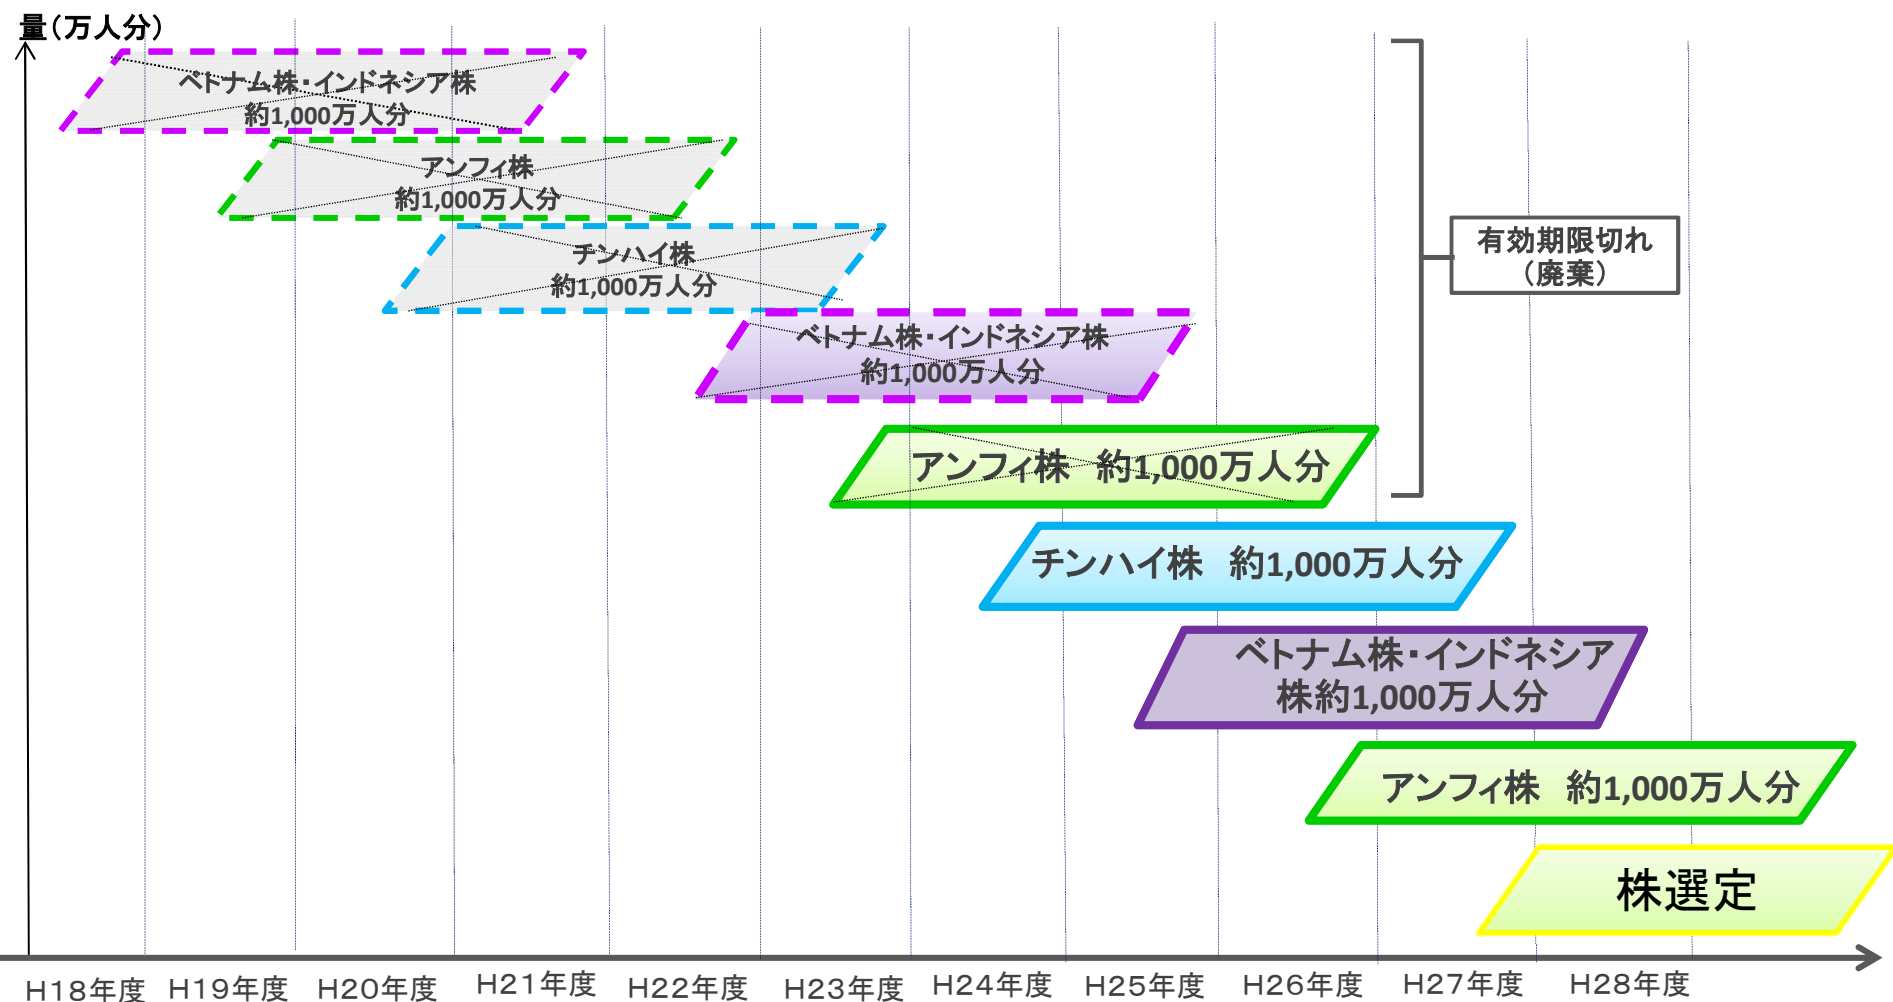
量（万人分）

ベトナム株・インドネシア株
約1,000万人分

アンフィ株
約1,000万人分

チンハイ株
約1,000万人分

ベトナム株・インドネシア株
約1,000万人分

アンフィ株 約1,000万人分

有効期限切れ
（廃棄）

チンハイ株 約1,000万人分

ベトナム株・インドネシア
株約1,000万人分

アンフィ株 約1,000万人分

株選定

H18年度 H19年度 H20年度 H21年度 H22年度 H23年度 H24年度 H25年度 H26年度 H27年度 H28年度